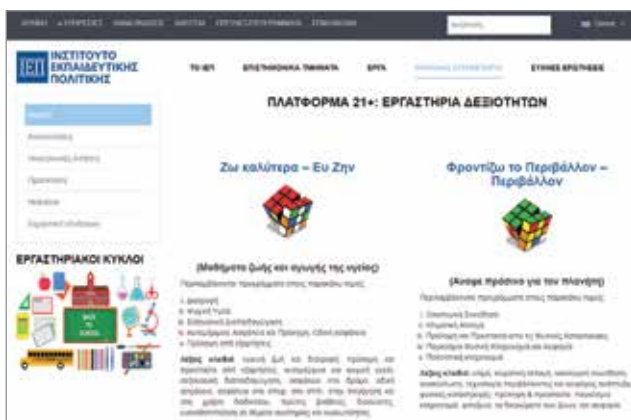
ΙΕΠ ΙΝΣΤΙΤΟΥΤΟ ΕΚΠΑΙΔΕΥΤΙΚΗΣ ΠΟΛΙΤΙΚΗΣ

ΤΟ ΙΕΠ
ΕΠΙΣΤΗΜΟΝΙΚΑ ΤΜΗΜΑΤΑ
ΕΡΓΑ
ΣΥΧΝΕΣ ΕΡΩΤΗΣΕΙΣ

ΠΛΑΤΦΟΡΜΑ 21+: ΕΡΓΑΣΤΗΡΙΑ ΔΕΞΙΟΤΗΤΩΝ

ΕΡΓΑΣΤΗΡΙΑΚΟΙ ΚΥΚΛΟΙ

BACK TO SCHOOL

Ζω καλύτερα – Ευ Ζην

(Μαθαίνω να φροντίζω τον εαυτό μου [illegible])

Φροντίζω το Περιβάλλον – Περιβάλλον

(Αειφορία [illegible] για τον πλανήτη)

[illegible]